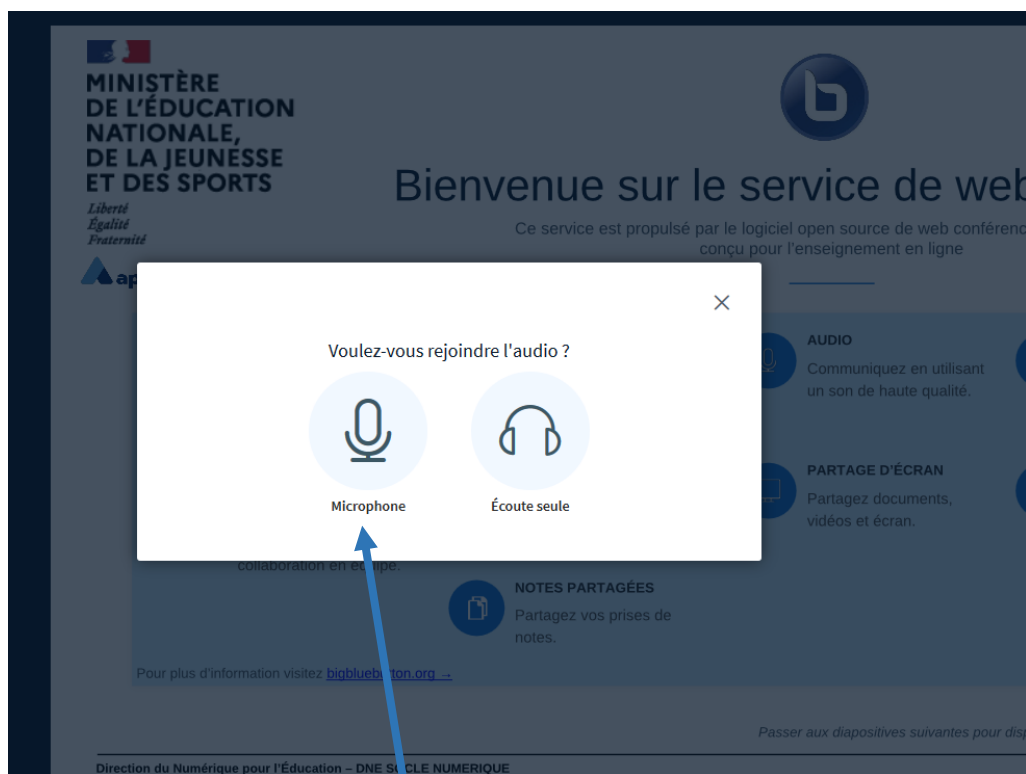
MINISTÈRE
DE L'ÉDUCATION
NATIONALE,
DE LA JEUNESSE
ET DES SPORTS
Liberté
Égalité
Fraternité

ap

Bienvenue sur le service de web

Ce service est propulsé par le logiciel open source de web conférenc
conçu pour l'enseignement en ligne

×

Voulez-vous rejoindre l'audio ?

Microphone

Écoute seule

AUDIO
Communiquez en utilisant un son de haute qualité.

PARTAGE D'ÉCRAN
Partagez documents, vidéos et écran.

collaboration en é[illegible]ipe.

NOTES PARTAGÉES
Partagez vos prises de notes.

Pour plus d'information visitez bigblue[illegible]ton.org →

Passer aux diapositives suivantes pour disp

Direction du Numérique pour l'Éducation – DNE S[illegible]CLE NUMERIQUE